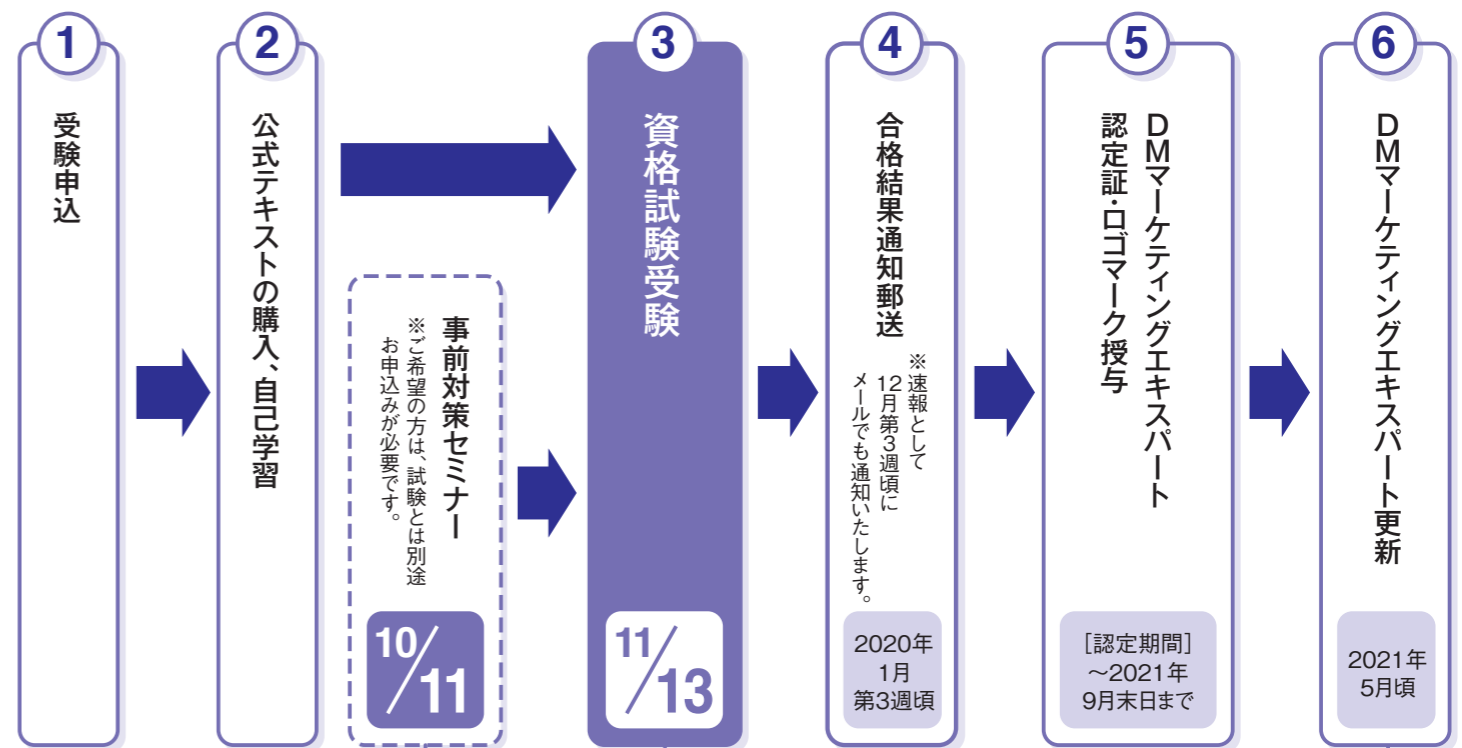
1
受験申込

2
公式テキストの購入、自己学習

事前対策セミナー
※ご希望の方は、試験とは別途お申込みが必要です。
10/11

3
資格試験受験
11/13

4
合格結果通知郵送
※速報として12月第3週頃にメールでも通知いたします。
2020年
1月
第3週頃

5
DMマーケティングエキスパート
認定証・ロゴマーク授与
［認定期間］
〜2021年
9月末日まで

6
DMマーケティングエキスパート更新
2021年
5月頃